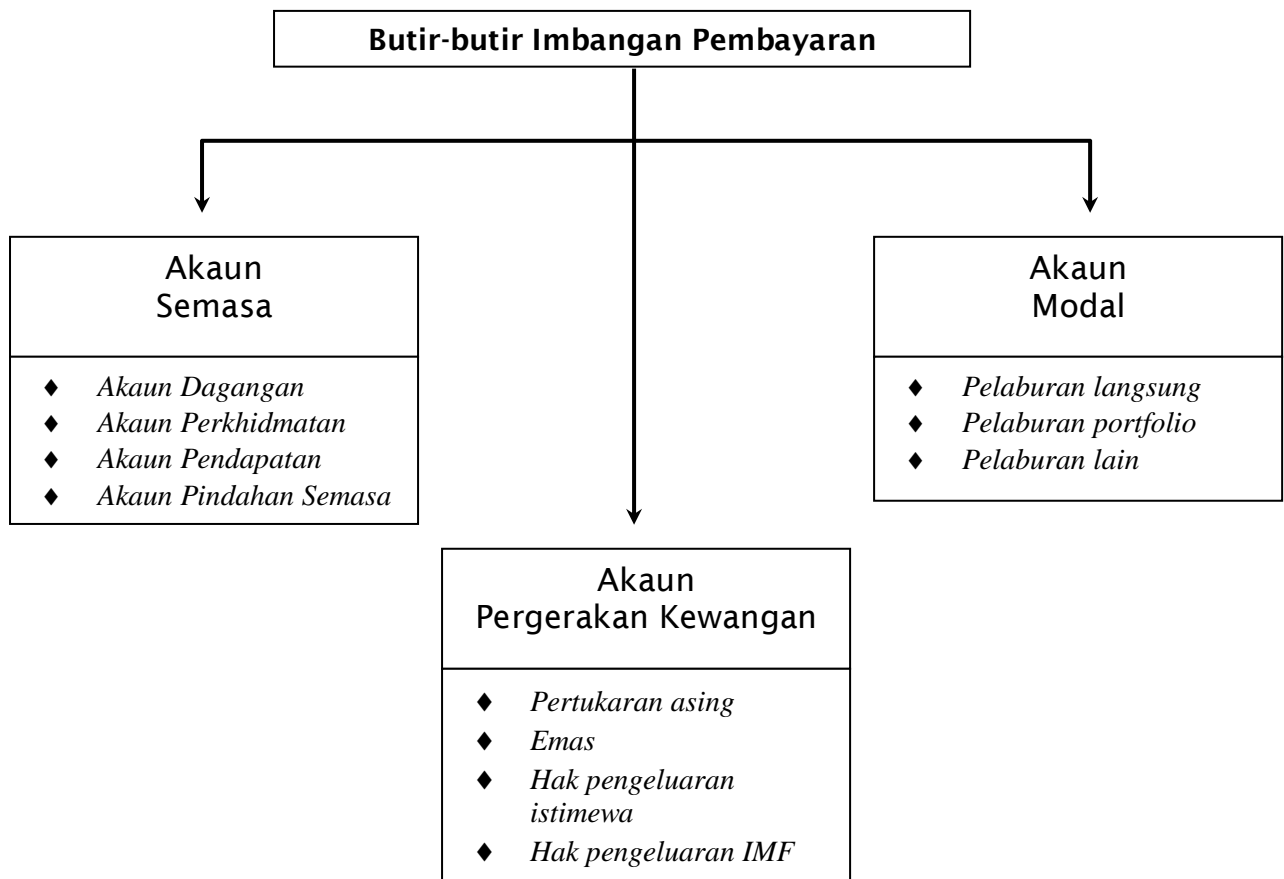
Butir-butir Imbangan Pembayaran

Akaun Semasa

- Akaun Dagangan
- Akaun Perkhidmatan
- Akaun Pendapatan
- Akaun Pindahan Semasa

Akaun Modal

- Pelaburan langsung
- Pelaburan portfolio
- Pelaburan lain

Akaun Pergerakan Kewangan

- Pertukaran asing
- Emas
- Hak pengeluaran istimewa
- Hak pengeluaran IMF